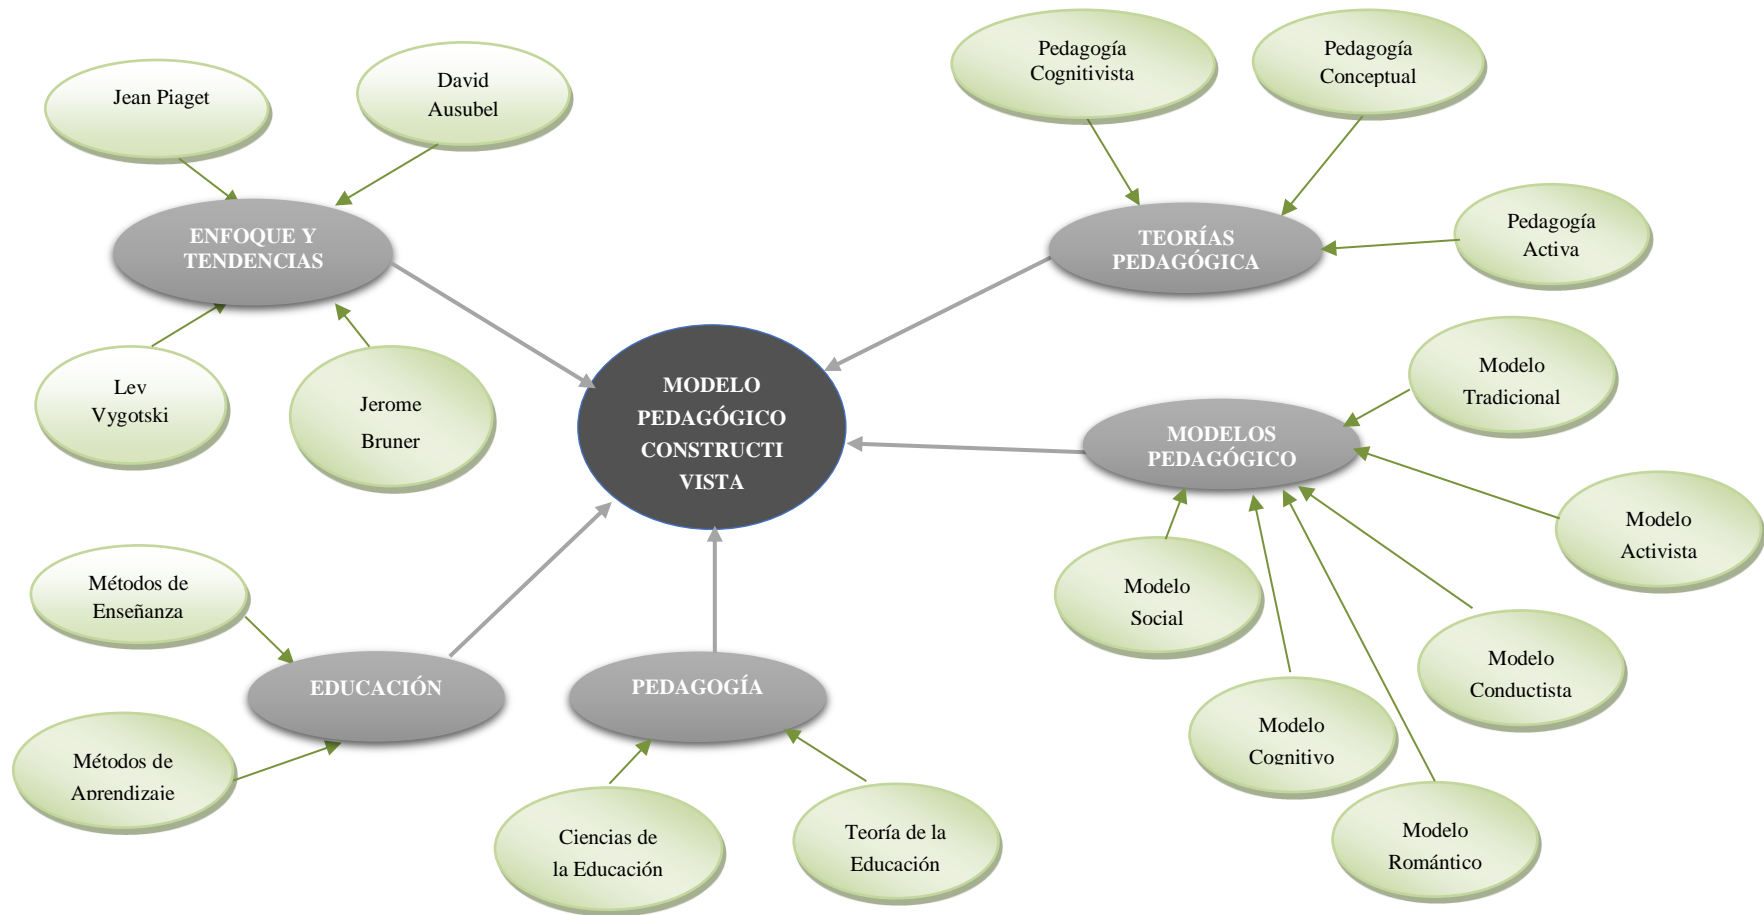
Jean Piaget

David Ausubel

ENFOQUE Y TENDENCIAS

Lev Vygotski

Jerome Bruner

Pedagogía Cognitivista

Pedagogía Conceptual

TEORÍAS PEDAGÓGICA

Pedagogía Activa

MODELO PEDAGÓGICO CONSTRUCTI VISTA

Modelo Tradicional

MODELOS PEDAGÓGICO

Modelo Activista

Modelo Social

Métodos de Enseñanza

EDUCACIÓN

PEDAGOGÍA

Métodos de Aprendizaje

Modelo Conductista

Modelo Cognitivo

Modelo Romántico

Ciencias de la Educación

Teoría de la Educación